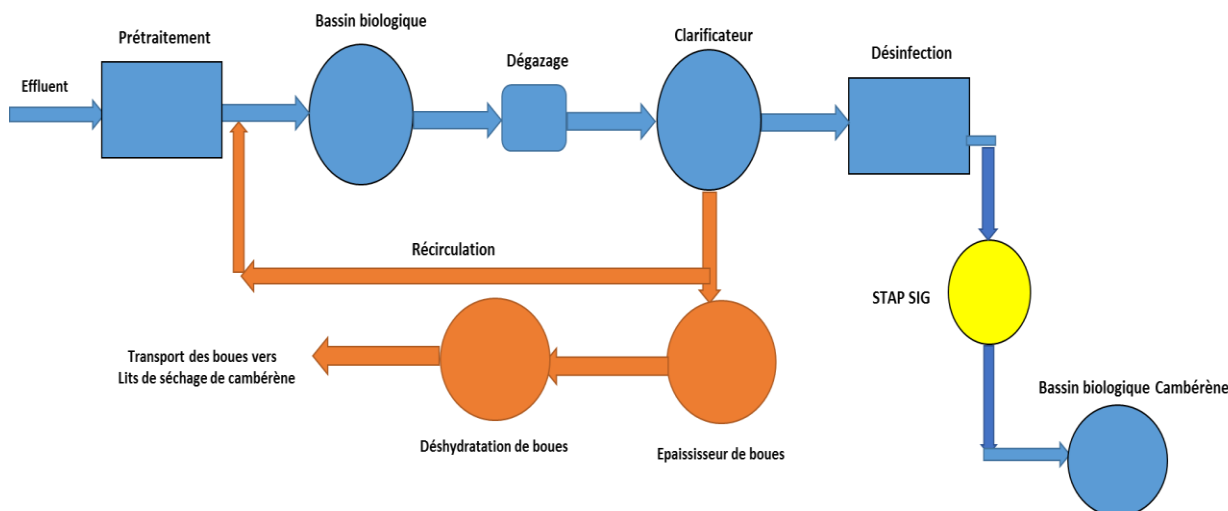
Effluent
Prétraitement
Bassin biologique
Dégazage
Clarificateur
Désinfection
Récirculation
STAP SIG
Transport des boues vers
Lits de séchage de cambérène
Déshydratation de boues
Epaississeur de boues
Bassin biologique Cambérène